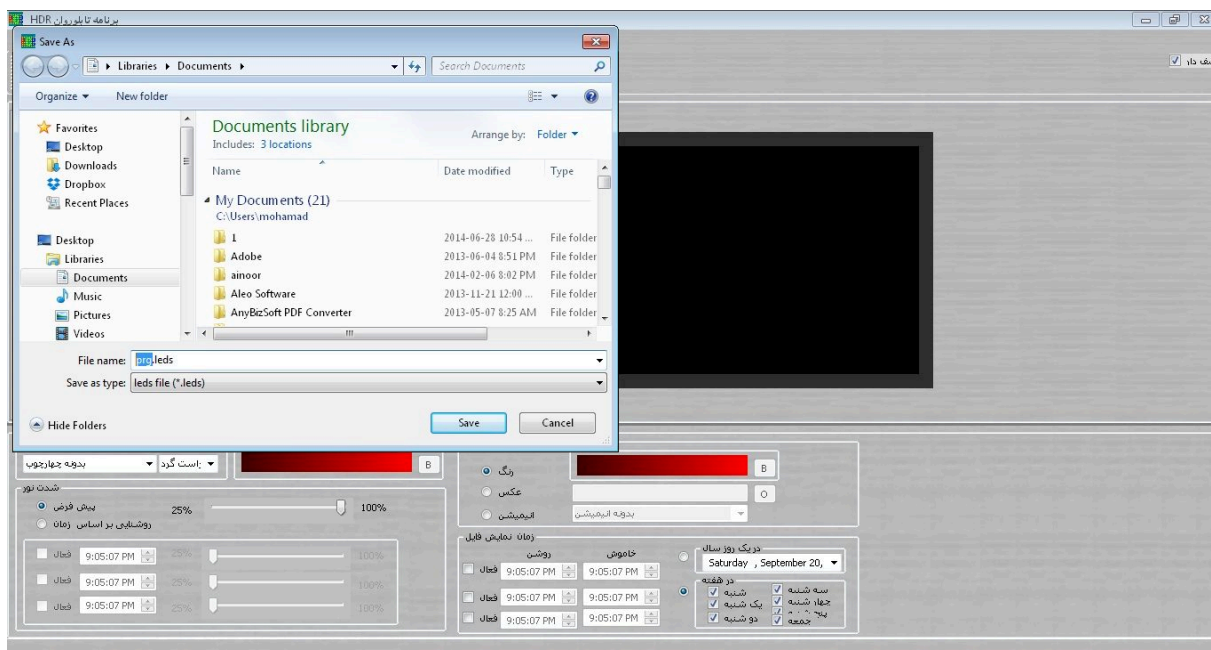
برنامه تابلوروان HDR

Save As

Libraries ▸ Documents ▸

Search Documents

Organize ▾
New folder

Favorites
Desktop
Downloads
Dropbox
Recent Places

Desktop
Libraries
Documents
Music
Pictures
Videos

Documents library
Includes: 3 locations

Arrange by: Folder ▾

| Name | Date modified | Type |
|---|---|---|
| My Documents (21) C:\Users\mohamad | | |
| 1 | 2014-06-28 10:54 ... | File folder |
| Adobe | 2013-06-04 8:51 PM | File folder |
| ainoor | 2014-02-06 8:02 PM | File folder |
| Aleo Software | 2013-11-21 12:00 ... | File folder |
| AnyBizSoft PDF Converter | 2013-05-07 8:25 AM | File folder |

File name: prg.leds
Save as type: leds file (*.leds)

Hide Folders

Save
Cancel

ف دار

بدونه چهارچوب
راست گرد
B

شدت نور
پیش فرض
25%
100%
روشنایی بر اساس زمان

فعال 9:05:07 PM 25% 100%
فعال 9:05:07 PM 25% 100%
فعال 9:05:07 PM 25% 100%

رنگ
B
عکس
O
انیمیشن
بدونه انیمیشن

زمان نمایش فایل
روشن
خاموش
فعال 9:05:07 PM 9:05:07 PM
فعال 9:05:07 PM 9:05:07 PM
فعال 9:05:07 PM 9:05:07 PM

در یک روز سال
Saturday , September 20,

در هفته
شنبه
یک شنبه
دو شنبه
سه شنبه
چهار شنبه
پنج شنبه
جمعه